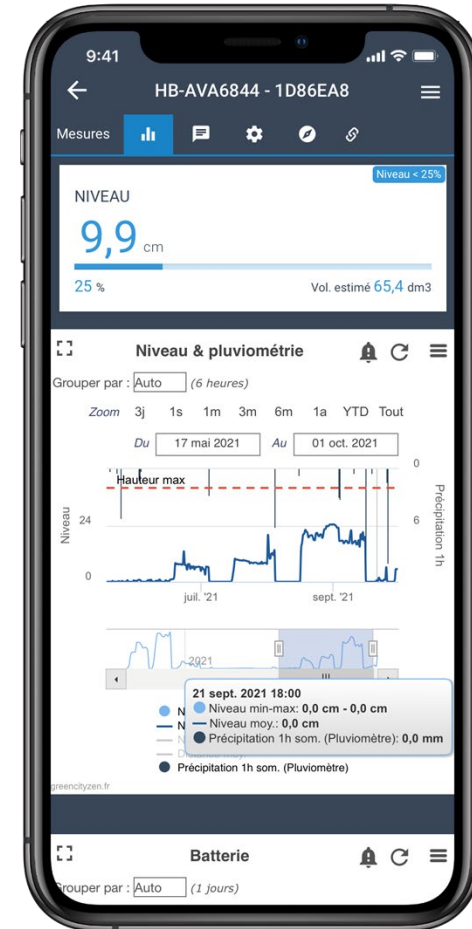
9:41

HB-AVA6844 - 1D86EA8

Mesures

Niveau < 25%

NIVEAU

9,9 cm

25 %

Vol. estimé 65,4 dm3

Niveau & pluviométrie

Grouper par : Auto (6 heures)

Zoom 3j 1s 1m 3m 6m 1a YTD Tout

Du 17 mai 2021 Au 01 oct. 2021

Hauteur max

Niveau

24

0

0

6

Précipitation 1h

juil. '21

sept. '21

2021

21 sept. 2021 18:00
Niveau min-max: 0,0 cm - 0,0 cm
Niveau moy.: 0,0 cm
Précipitation 1h som. (Pluviomètre): 0,0 mm

N
N

Précipitation 1h som. (Pluviomètre)

greencityzen.fr

Batterie

Grouper par : Auto (1 jours)